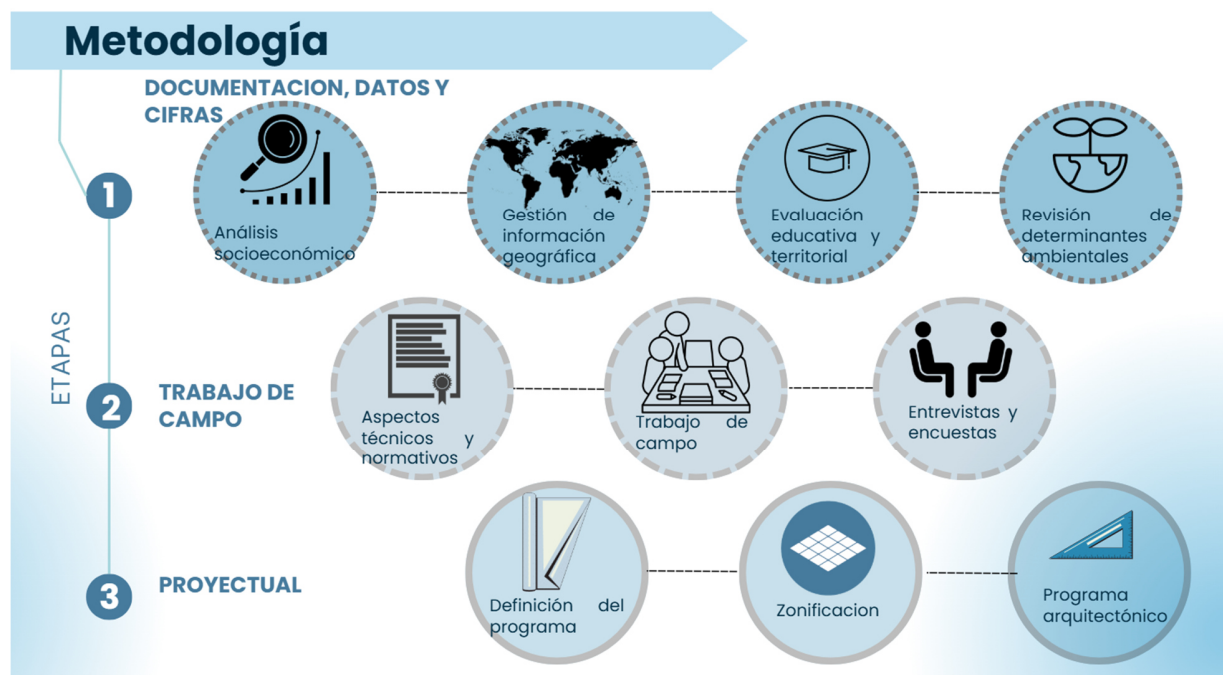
Metodología

ETAPAS

1

DOCUMENTACION, DATOS Y CIFRAS

Análisis socioeconómico

Gestión de información geográfica

Evaluación educativa y territorial

Revisión de determinantes ambientales

2

TRABAJO DE CAMPO

Aspectos técnicos y normativos

Trabajo de campo

Entrevistas y encuestas

3

PROYECTUAL

Definición del programa

Zonificacion

Programa arquitectónico